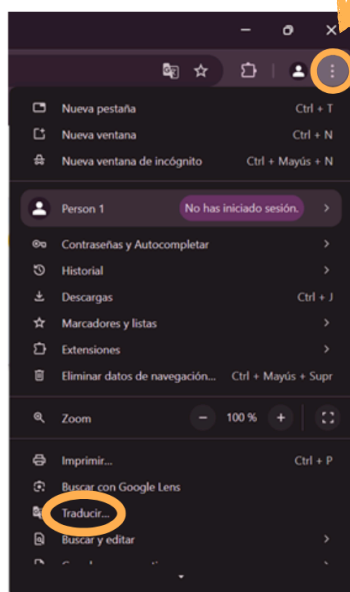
Nueva pestaña Ctrl + T
Nueva ventana Ctrl + N
Nueva ventana de incógnito Ctrl + Mayús + N

Person 1 No has iniciado sesión. >

Contraseñas y Autocompletar >
Historial >
Descargas Ctrl + J
Marcadores y listas >
Extensiones >
Eliminar datos de navegación... Ctrl + Mayús + Supr

Zoom − 100 % +

Imprimir... Ctrl + P
Buscar con Google Lens
Traducir...
Buscar y editar >
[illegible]